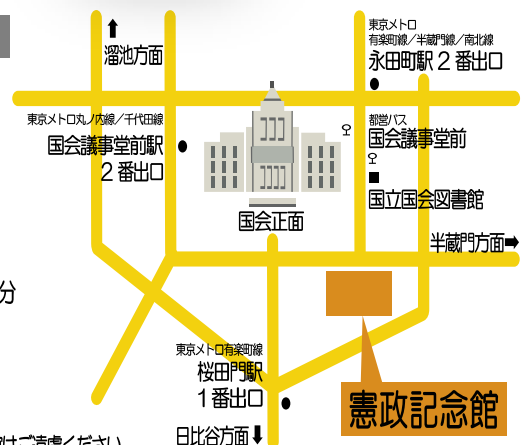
⬆
溜池方面

東京メトロ
有楽町線／半蔵門線／南北線
永田町駅２番出口

東京メトロ丸ノ内線／千代田線
国会議事堂前駅
２番出口

都営バス
国会議事堂前

国立国会図書館

国会正面

半蔵門方面➡

分

東京メトロ有楽町線
桜田門駅
１番出口

憲政記念館

日比谷方面⬇